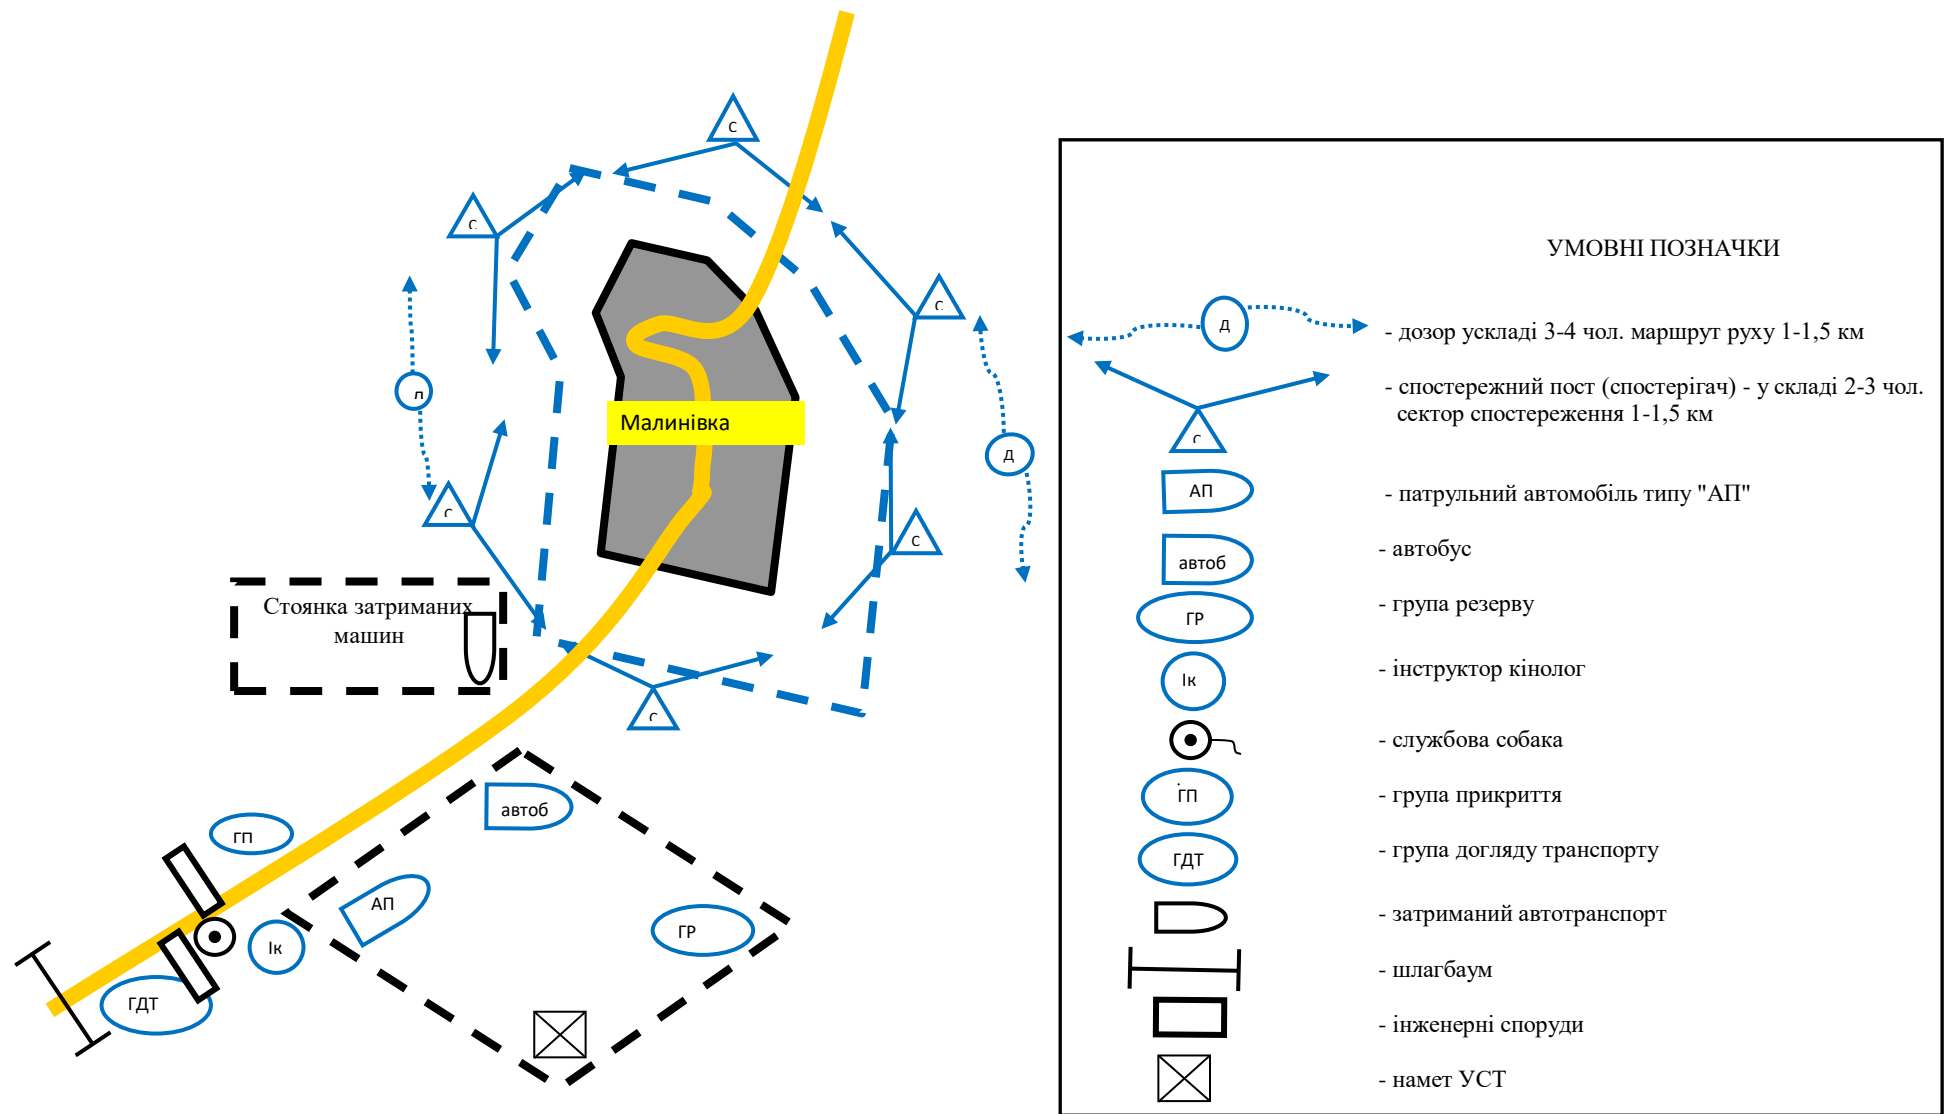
с

с

с

д

Малинівка

д

с

с

Стоянка затриманих машин

с

автоб

гп

АП

ГР

Ік

ГДТ

УМОВНІ ПОЗНАЧКИ

д - дозор ускладі 3-4 чол. маршрут руху 1-1,5 км

с - спостережний пост (спостерігач) - у складі 2-3 чол. сектор спостереження 1-1,5 км

АП - патрульний автомобіль типу "АП"

автоб - автобус

ГР - група резерву

Ік - інструктор кінолог

- службова собака

ГП - група прикриття

ГДТ - група догляду транспорту

- затриманий автотранспорт

- шлагбаум

- інженерні споруди

- намет УСТ